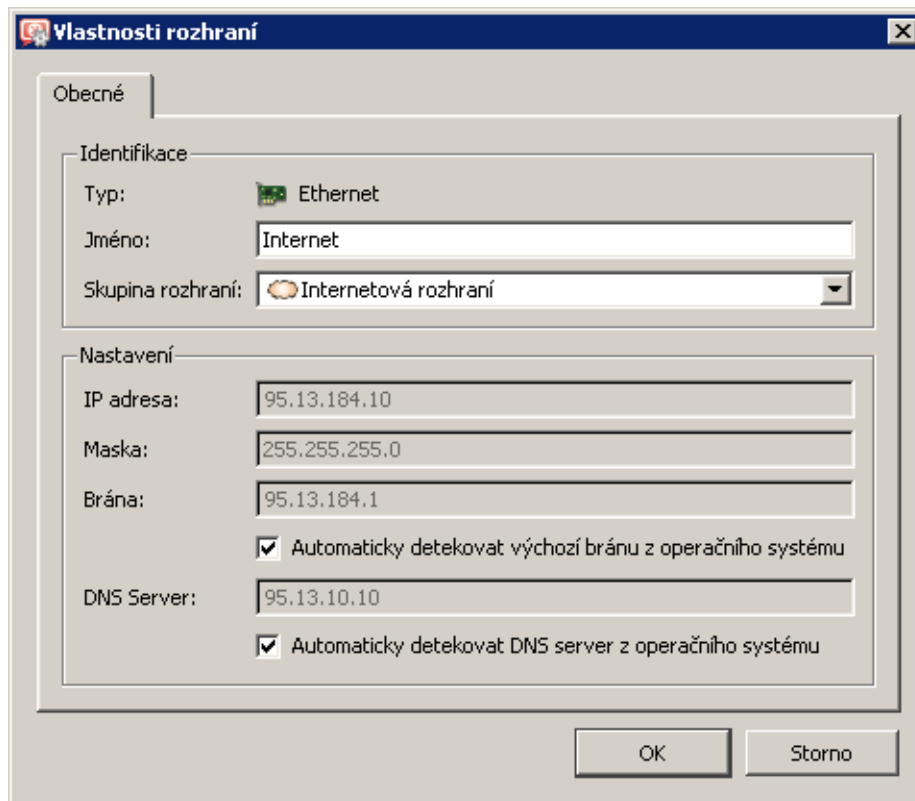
Vlastnosti rozhraní

Obecné

Identifikace

Typ: Ethernet

Jméno: Internet

Skupina rozhraní: Internetová rozhraní

Nastavení

IP adresa: 95.13.184.10

Maska: 255.255.255.0

Brána: 95.13.184.1

Automaticky detekovat výchozí bránu z operačního systému

DNS Server: 95.13.10.10

Automaticky detekovat DNS server z operačního systému

OK

Storno